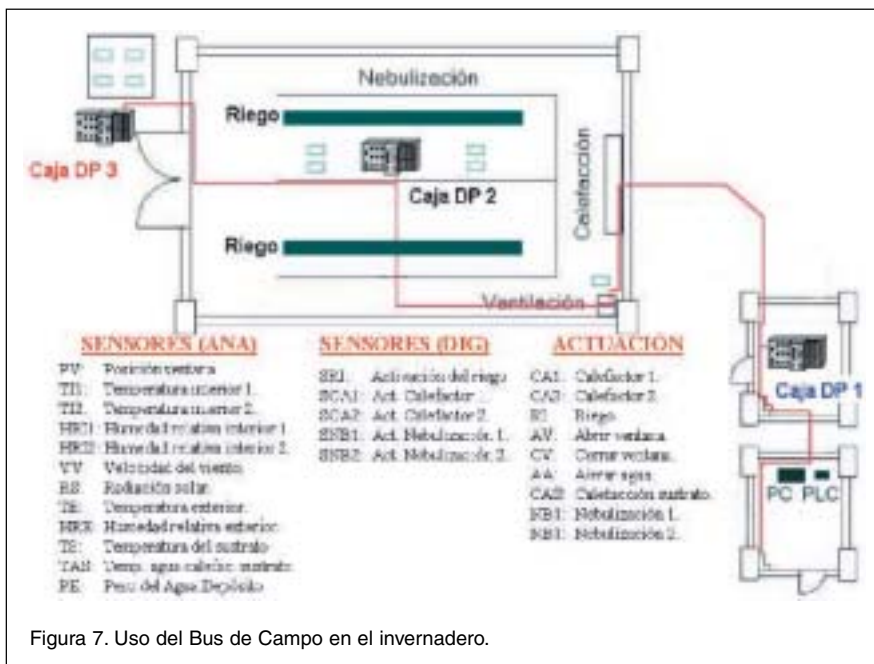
Nebulización

Riego

Riego

Caja DP 3

Caja DP 2

Calefacción

Ventilación

Caja DP 1

PC PLC

SENSORES (ANA)
PV: Posición ventana
TI1: Temperatura interior 1.
TI2: Temperatura interior 2.
HRI1: Humedad relativa interior 1.
HRI2: Humedad relativa interior 2.
VV: Velocidad del viento.
RS: Radiación solar.
TE: Temperatura exterior.
HRE: Humedad relativa exterior.
TS: Temperatura del sustrato.
TAS: Temp. agua calefac. sustrato.
PE: Peso del Agua Depósito

SENSORES (DIG)
SRI: Activación del riego.
SCA1: Act. Calefactor 1.
SCA2: Act. Calefactor 2.
SNB1: Act. Nebulización 1.
SNB2: Act. Nebulización 2.

ACTUACIÓN
CA1: Calefactor 1.
CA2: Calefactor 2.
RI: Riego.
AV: Abrir ventana.
CV: Cerrar ventana.
AA: Abrir agua.
CAS: Calefacción sustrato.
NB1: Nebulización 1.
NB2: Nebulización 2.

Figura 7. Uso del Bus de Campo en el invernadero.